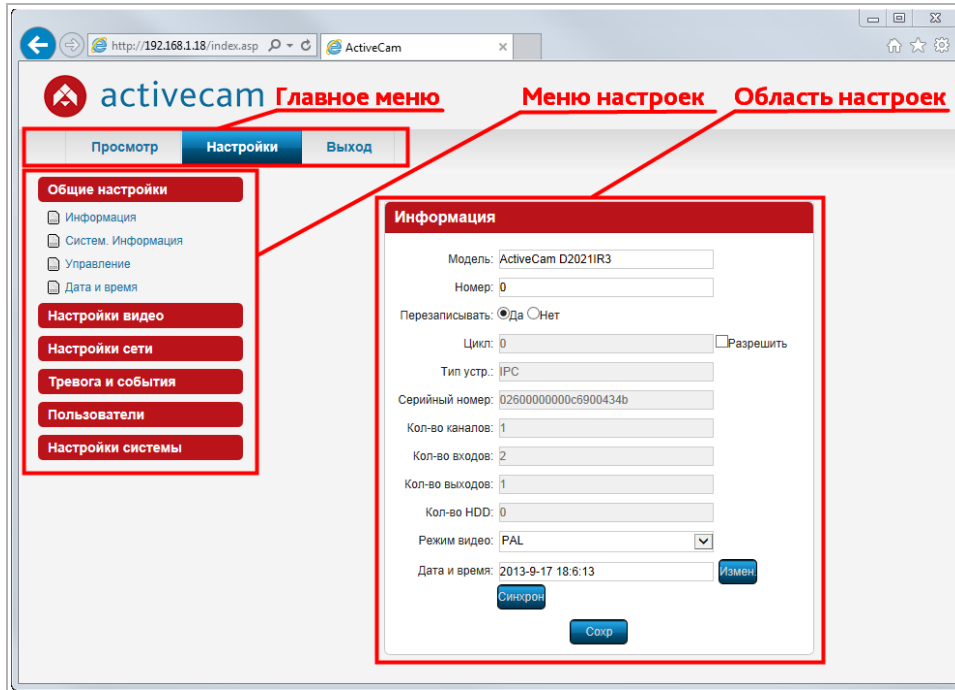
http://192.168.1.18/index.asp

ActiveCam

activecam Главное меню

Меню настроек

Область настроек

Просмотр Настройки Выход

Общие настройки

Информация

Систем. Информация

Управление

Дата и время

Настройки видео

Настройки сети

Тревога и события

Пользователи

Настройки системы

Информация

Модель: ActiveCam D2021IR3

Номер: 0

Перезаписывать: Да Нет

Цикл: 0 Разрешить

Тип устр.: IPC

Серийный номер: 02600000000c6900434b

Кол-во каналов: 1

Кол-во входов: 2

Кол-во выходов: 1

Кол-во HDD: 0

Режим видео: PAL

Дата и время: 2013-9-17 18:6:13 Измен.

Синхрон

Сохр